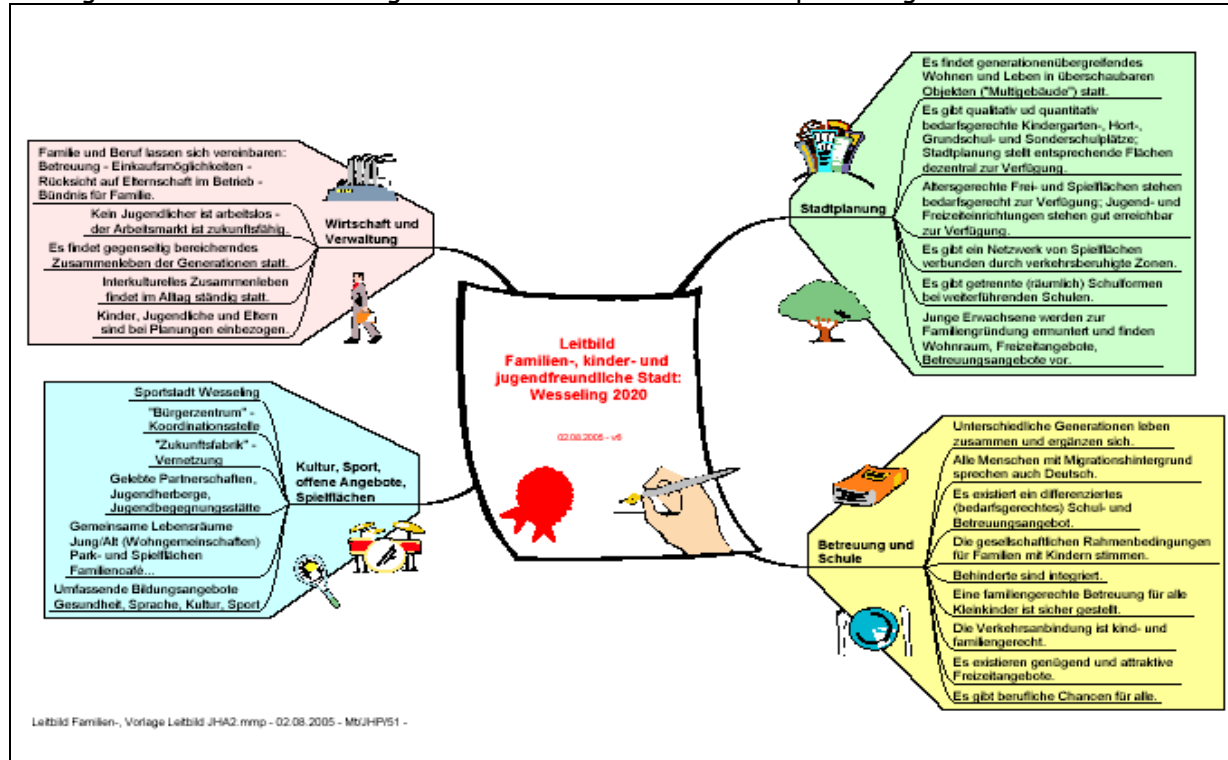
Leitbild
Familien-, kinder- und jugendfreundliche Stadt: Wesseling 2020

02.08.2005 - v6

Wirtschaft und Verwaltung

Familie und Beruf lassen sich vereinbaren: Betreuung - Einkaufsmöglichkeiten - Rücksicht auf Elternschaft im Betrieb - Bündnis für Familie.

Kein Jugendlicher ist arbeitslos - der Arbeitsmarkt ist zukunftsfähig.

Es findet gegenseitig bereicherndes Zusammenleben der Generationen statt.

Interkulturelles Zusammenleben findet im Alltag ständig statt.

Kinder, Jugendliche und Eltern sind bei Planungen einbezogen.

Kultur, Sport, offene Angebote, Spielflächen

Sportstadt Wesseling

"Bürgerzentrum" - Koordinationsstelle

"Zukunftsfabrik" - Vernetzung

Gelebte Partnerschaften, Jugendherberge, Jugendbegegnungsstätte

Gemeinsame Lebensräume Jung/Alt (Wohngemeinschaften) Park- und Spielflächen Familiencafé...

Umfassende Bildungsangebote Gesundheit, Sprache, Kultur, Sport

Stadtplanung

Es findet generationenübergreifendes Wohnen und Leben in überschaubaren Objekten ("Multigebäude") statt.

Es gibt qualitativ ud quantitativ bedarfsgerechte Kindergarten-, Hort-, Grundschul- und Sonderschulplätze; Stadtplanung stellt entsprechende Flächen dezentral zur Verfügung.

Altersgerechte Frei- und Spielflächen stehen bedarfsgerecht zur Verfügung; Jugend- und Freizeiteinrichtungen stehen gut erreichbar zur Verfügung.

Es gibt ein Netzwerk von Spielflächen verbunden durch verkehrsberuhigte Zonen.

Es gibt getrennte (räumlich) Schulformen bei weiterführenden Schulen.

Junge Erwachsene werden zur Familiengründung ermuntert und finden Wohnraum, Freizeitangebote, Betreuungsangebote vor.

Betreuung und Schule

Unterschiedliche Generationen leben zusammen und ergänzen sich.

Alle Menschen mit Migrationshintergrund sprechen auch Deutsch.

Es existiert ein differenziertes (bedarfsgerechtes) Schul- und Betreuungsangebot.

Die gesellschaftlichen Rahmenbedingungen für Familien mit Kindern stimmen.

Behinderte sind integriert.

Eine familiengerechte Betreuung für alle Kleinkinder ist sicher gestellt.

Die Verkehrsanbindung ist kind- und familiengerecht.

Es existieren genügend und attraktive Freizeitangebote.

Es gibt berufliche Chancen für alle.

Leitbild Familien-, Vorlage Leitbild JHA2.mmp - 02.08.2005 - Mt/JHP/51 -